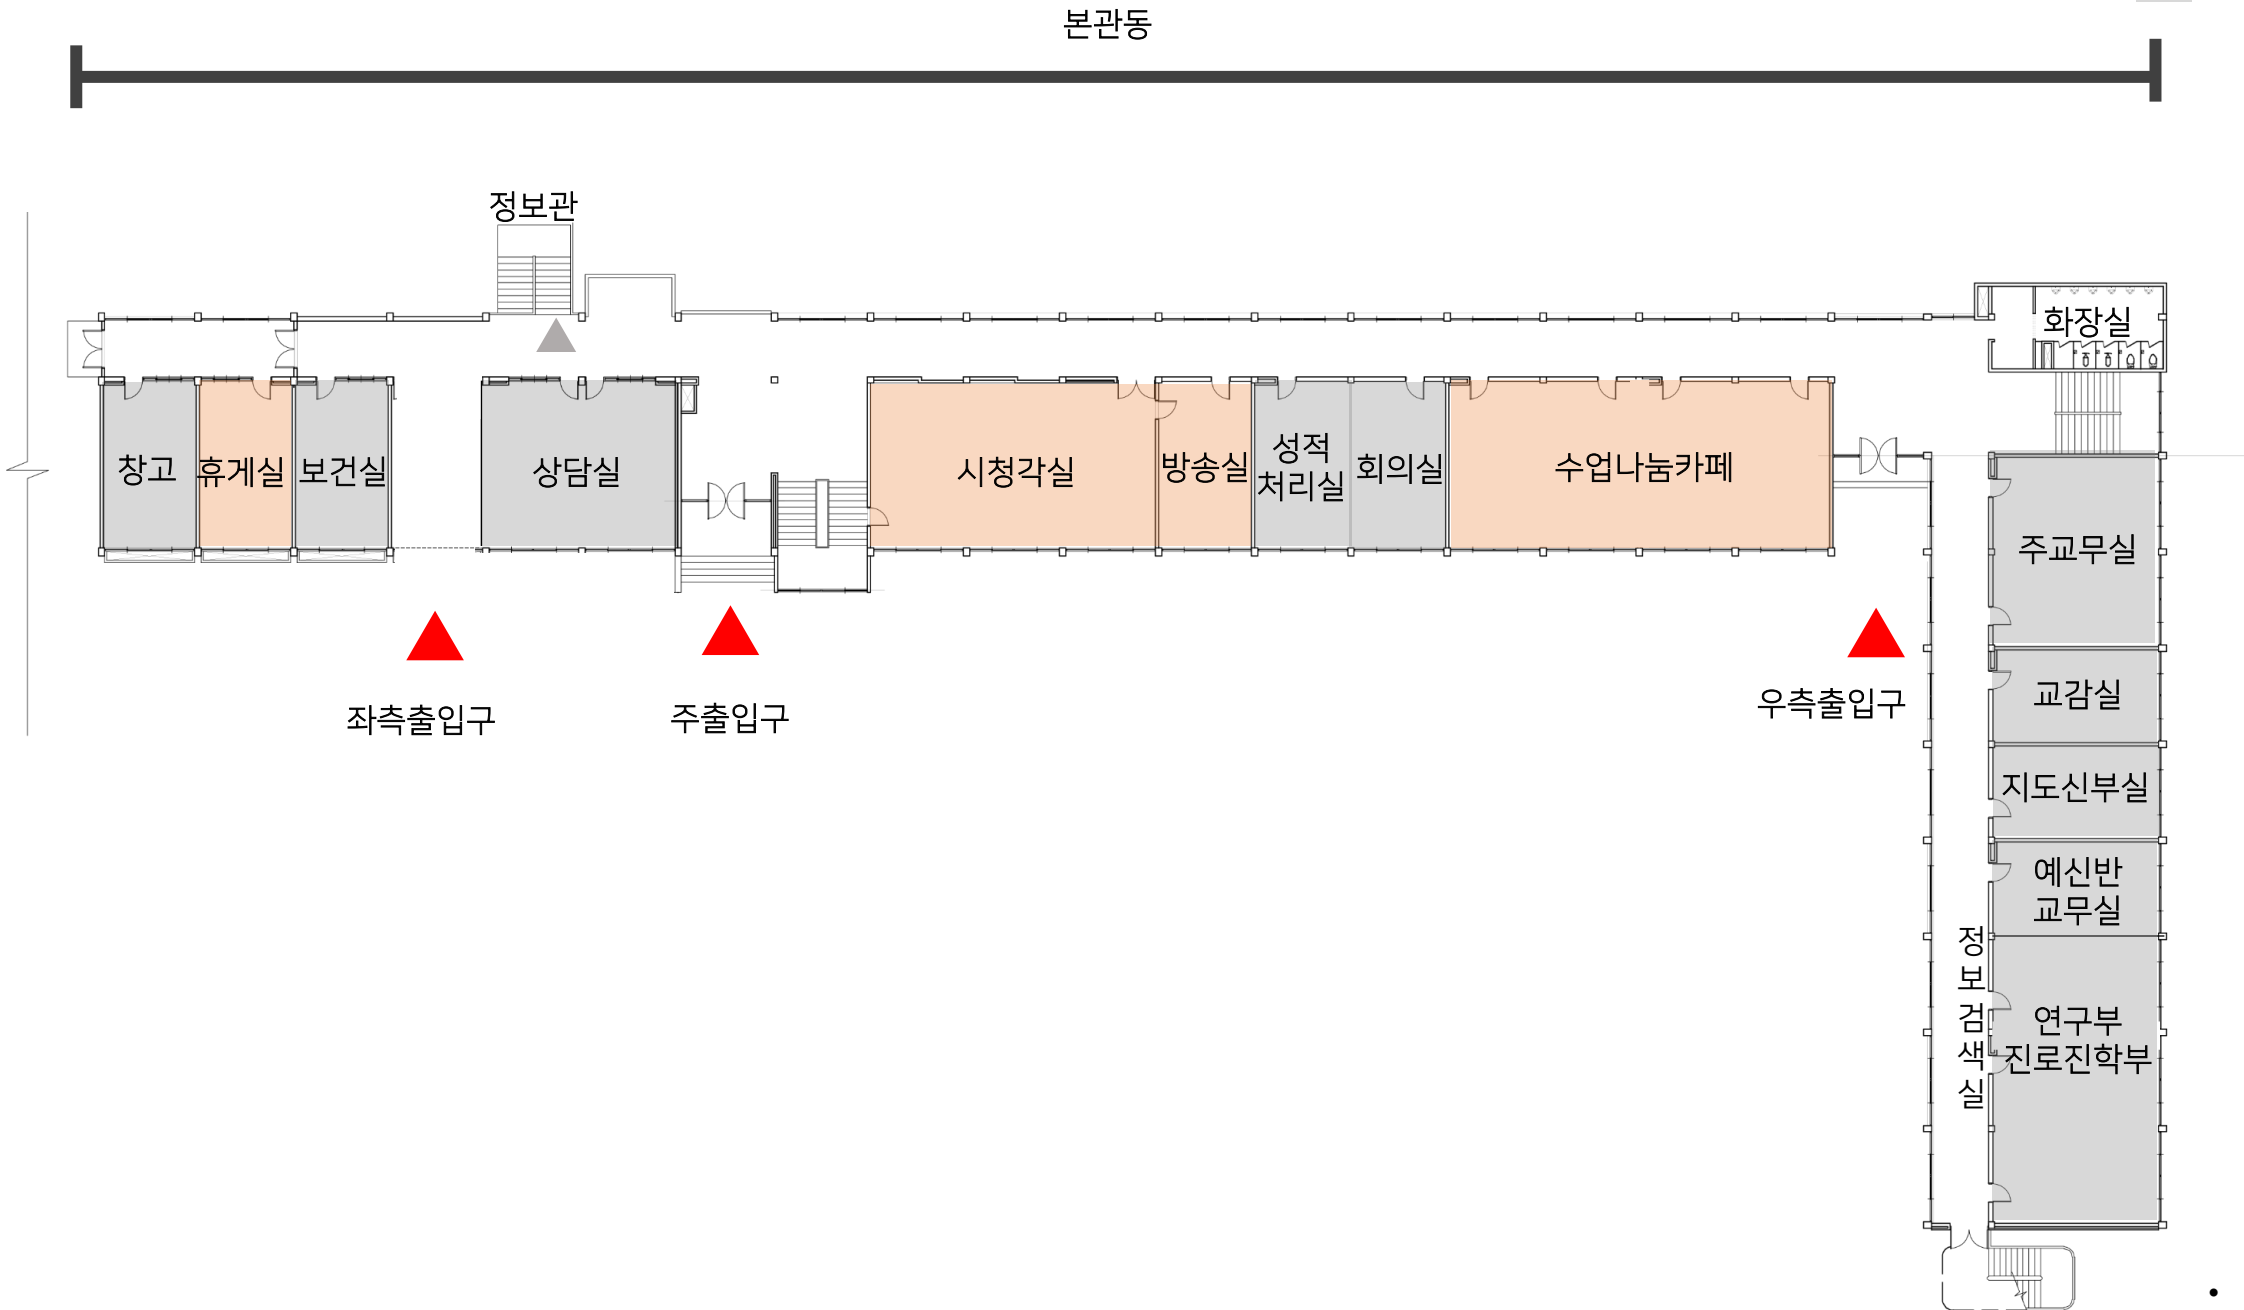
본관동

정보관

화장실

창고 휴게실 보건실

상담실

시청각실

방송실

성적 처리실

회의실

수업나눔카페

주교무실

교감실

지도신부실

예신반 교무실

정보검색실

연구부 진로진학부

좌측출입구

주출입구

우측출입구